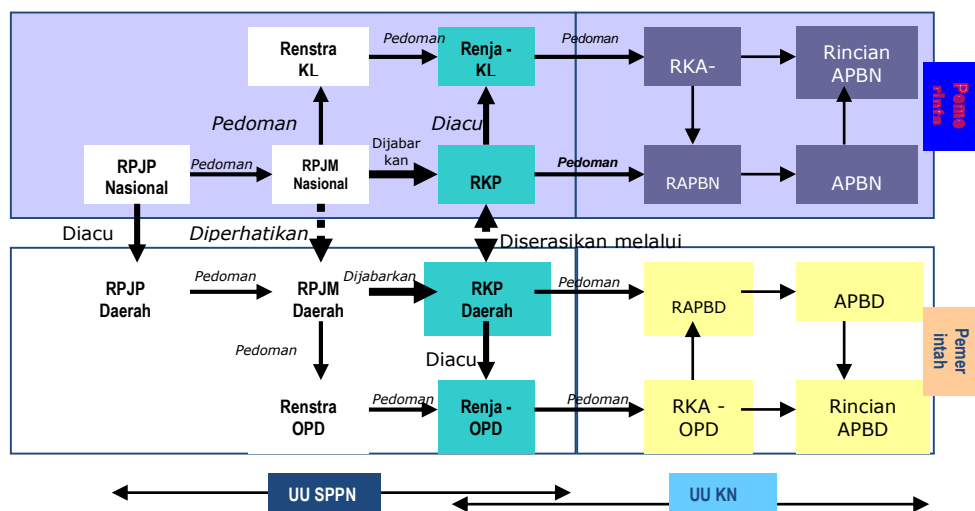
Renstra KL

Pedoman

Renja - KL

Pedoman

RKA-

Rincian APBN

Peme rinta

Pedoman

Diacu

Dijabar kan

RPJP Nasional

Pedoman

RPJM Nasional

RKP

Pedoman

RAPBN

APBN

Diacu

Diperhatikan

Diserasikan melalui

RPJP Daerah

Pedoman

RPJM Daerah

Dijabarkan

RKP Daerah

Pedoman

RAPBD

APBD

Pemer intah

Pedoman

Diacu

Renstra OPD

Pedoman

Renja - OPD

Pedoman

RKA - OPD

Rincian APBD

UU SPPN

UU KN